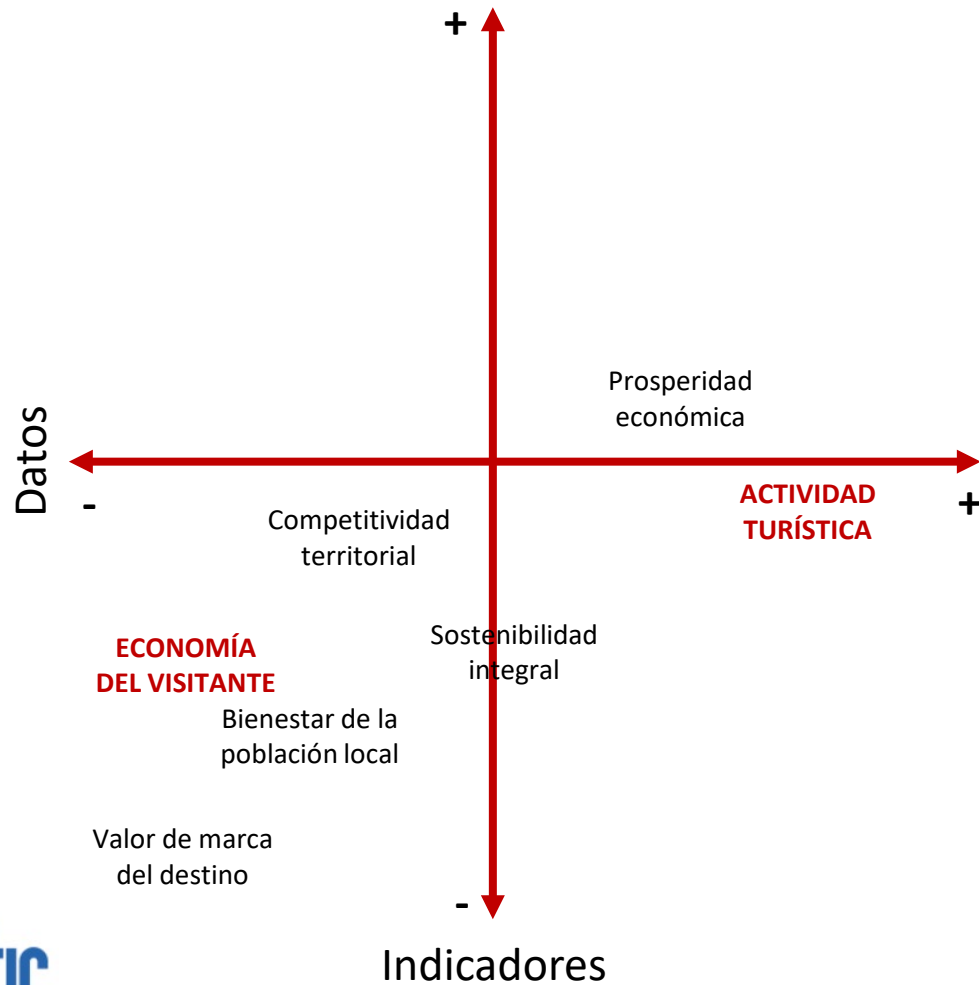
+

Datos

-

+

Prosperidad económica

ACTIVIDAD TURÍSTICA

Competitividad territorial

Sostenibilidad integral

ECONOMÍA DEL VISITANTE

Bienestar de la población local

Valor de marca del destino

-

Indicadores